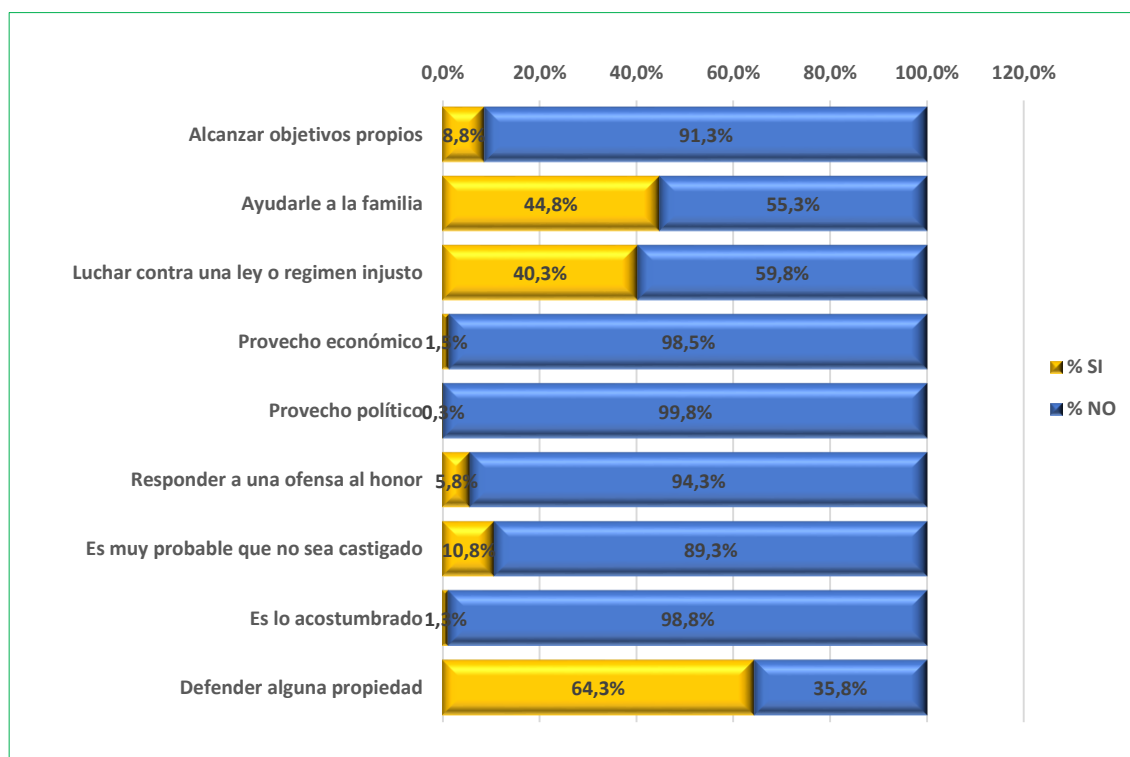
0,0% 20,0% 40,0% 60,0% 80,0% 100,0% 120,0%

Alcanzar objetivos propios 8,8% 91,3%

Ayudarle a la familia 44,8% 55,3%

Luchar contra una ley o regimen injusto 40,3% 59,8%

Provecho económico 1,5% 98,5%

Provecho político 0,3% 99,8%

Responder a una ofensa al honor 5,8% 94,3%

Es muy probable que no sea castigado 10,8% 89,3%

Es lo acostumbrado 1,3% 98,8%

Defender alguna propiedad 64,3% 35,8%

% SI
% NO